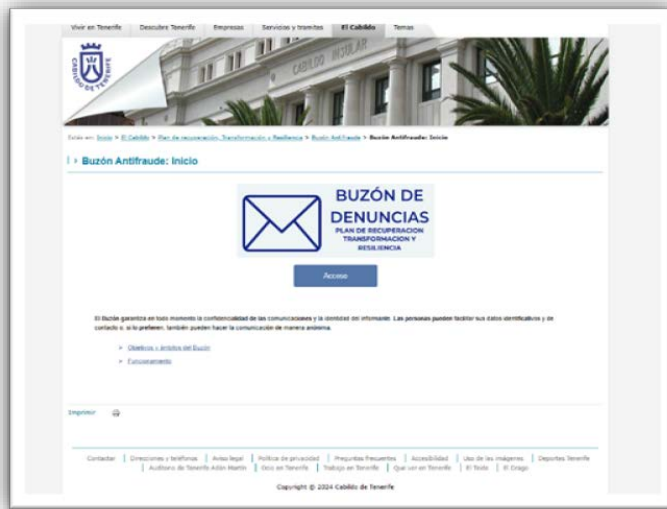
Vivir en Tenerife | Descubre Tenerife | Empresas | Servicios y trámites | El Cabildo | Temas

CABILDO DE TENERIFE

CABILDO INSULAR

Estás en: Inicio > El Cabildo > Plan de recuperación, Transformación y Resiliencia > Buzón Antifraude > Buzón Antifraude: Inicio

Buzón Antifraude: Inicio

BUZÓN DE DENUNCIAS
PLAN DE RECUPERACION TRANSFORMACION Y RESILIENCIA

Acceso

El Buzón garantiza en todo momento la confidencialidad de las comunicaciones y la identidad del informante. Las personas pueden facilitar sus datos identificativos y de contacto o, si lo prefieren, también pueden hacer la comunicación de manera anónima.

> Objetivos y ámbito del Buzón
> Funcionamiento

Imprimir

Contactar | Direcciones y teléfonos | Aviso legal | Política de privacidad | Preguntas frecuentes | Accesibilidad | Uso de las imágenes | Deportes Tenerife | Auditorio de Tenerife Adán Martín | Ocio en Tenerife | Trabaja en Tenerife | Qué ver en Tenerife | El Teide | El Drago

Copyright © 2024 Cabildo de Tenerife